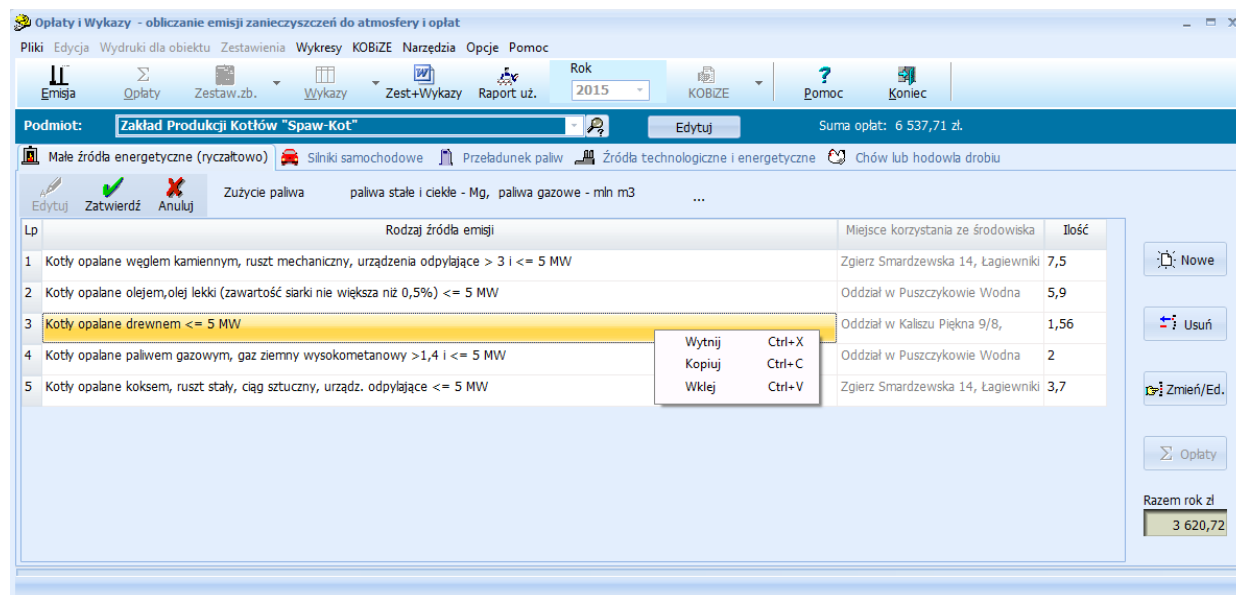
Opłaty i Wykazy - obliczanie emisji zanieczyszczeń do atmosfery i opłat

Pliki Edycja Wydruki dla obiektu Zestawienia Wykresy KOBiZE Narzędzia Opcje Pomoc

Emisja Opłaty Zestaw.zb. Wykazy Zest+Wykazy Raport uż. Rok 2015 KOBiZE Pomoc Koniec

Podmiot: Zakład Produkcji Kotłów "Spaw-Kot" Edytuj Suma opłat: 6 537,71 zł.

Małe źródła energetyczne (ryczałtowo) Silniki samochodowe Przeładunek paliw Źródła technologiczne i energetyczne Chów lub hodowla drobiu

Edytuj Zatwierdź Anuluj Zużycie paliwa paliwa stałe i ciekłe - Mg, paliwa gazowe - mln m3 ...

| Lp | Rodzaj źródła emisji | Miejsce korzystania ze środowiska | Ilość |
|---|---|---|---|
| 1 | Kotły opalane węglem kamiennym, ruszt mechaniczny, urządzenia odpylające > 3 i <= 5 MW | Zgierz Smardzewska 14, Łagiewniki | 7,5 |
| 2 | Kotły opalane olejem,olej lekki (zawartość siarki nie większa niż 0,5%) <= 5 MW | Oddział w Puszczykowie Wodna | 5,9 |
| 3 | Kotły opalane drewnem <= 5 MW | Oddział w Kaliszu Piękna 9/8, | 1,56 |
| 4 | Kotły opalane paliwem gazowym, gaz ziemny wysokometanowy >1,4 i <= 5 MW | Oddział w Puszczykowie Wodna | 2 |
| 5 | Kotły opalane koksem, ruszt stały, ciąg sztuczny, urządz. odpylające <= 5 MW | Zgierz Smardzewska 14, Łagiewniki | 3,7 |

Wytnij Ctrl+X
Kopiuj Ctrl+C
Wklej Ctrl+V

Nowe
Usuń
Zmień/Ed.
Opłaty
Razem rok zł
3 620,72